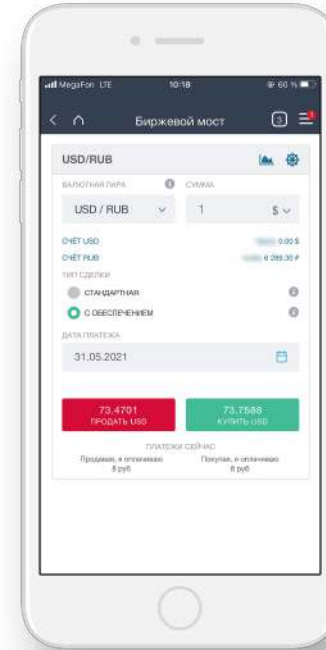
MegaFon LTE 10:18 60 %

Биржевой мост

3

USD/RUB

ВАЛЮТНАЯ ПАРА

СУММА

USD / RUB

1

$

СЧЁТ USD

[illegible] 0.00 $

СЧЁТ RUB

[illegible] 6 289.30 ₽

ТИП СДЕЛКИ

СТАНДАРТНАЯ

С ОБЕСПЕЧЕНИЕМ

ДАТА ПЛАТЕЖА

31.05.2021

73.4701
ПРОДАТЬ USD

73.7588
КУПИТЬ USD

ПЛАТЕЖИ СЕЙЧАС

Продавая, я оплачиваю 8 руб

Покупая, я оплачиваю 8 руб